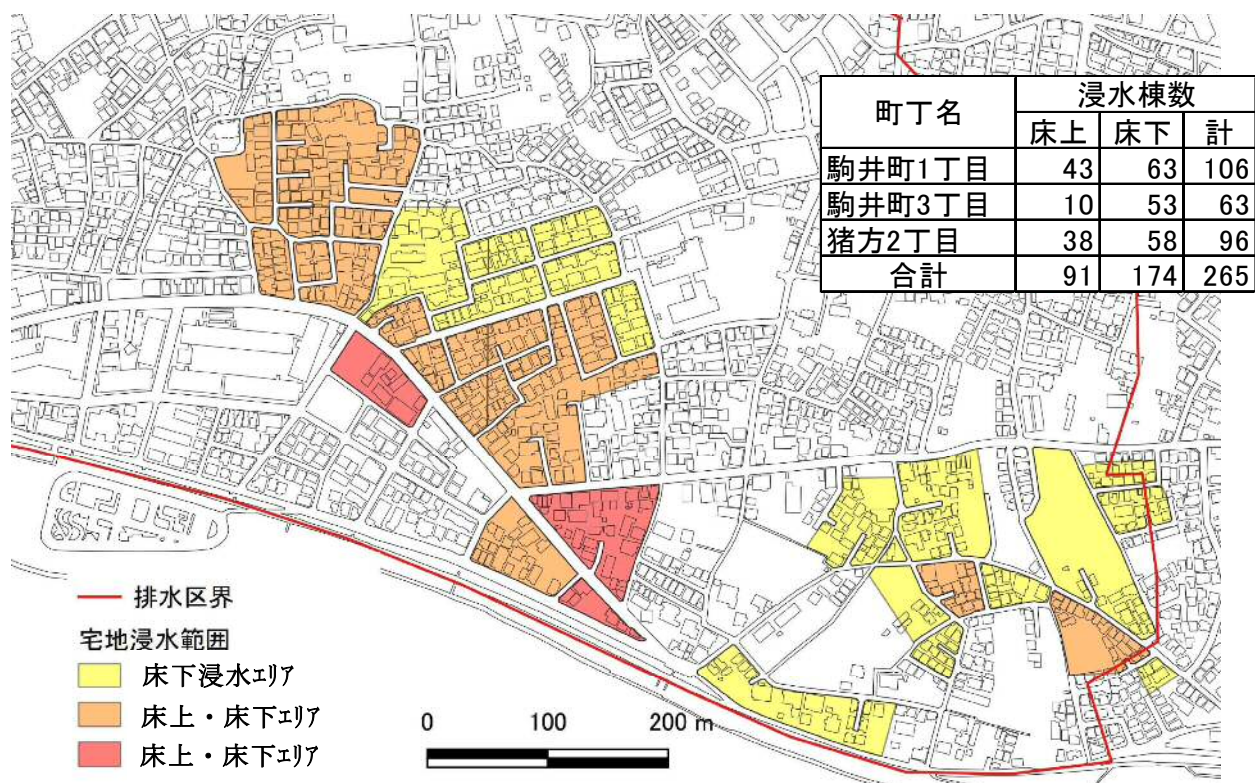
| 町丁名 | 浸水棟数 | | |
|---|---|---|---|
| | 床上 | 床下 | 計 |
| 駒井町1丁目 | 43 | 63 | 106 |
| 駒井町3丁目 | 10 | 53 | 63 |
| 猪方2丁目 | 38 | 58 | 96 |
| 合計 | 91 | 174 | 265 |

排水区界
宅地浸水範囲
床下浸水ｴﾘｱ
床上・床下ｴﾘｱ
床上・床下ｴﾘｱ

0 100 200 m